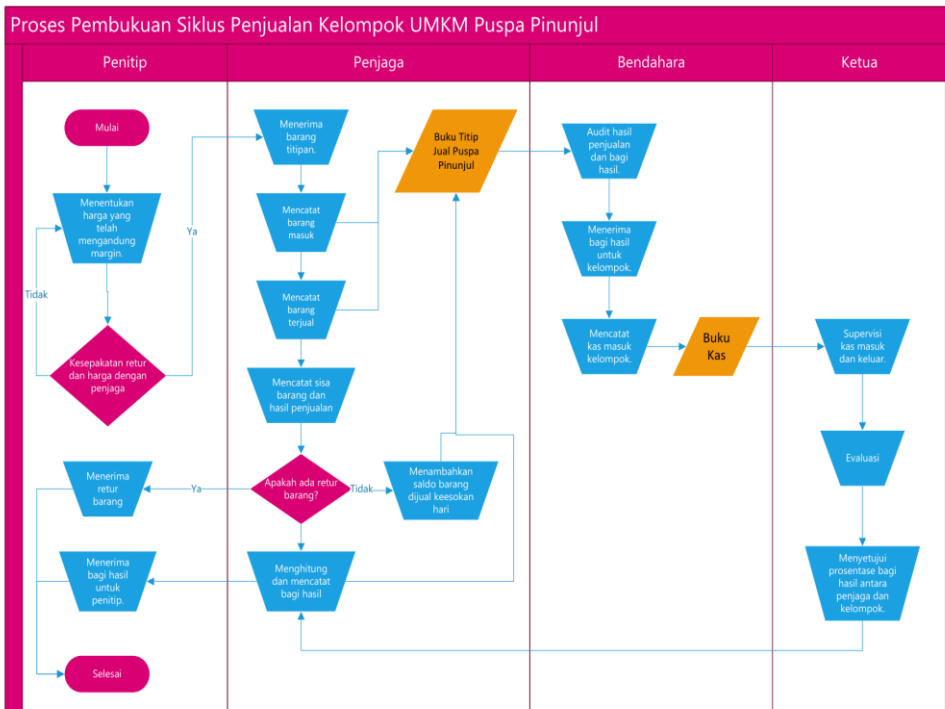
Proses Pembukuan Siklus Penjualan Kelompok UMKM Puspa Pinunjul

Penitip

Penjaga

Bendahara

Ketua

Mulai

Menentukan harga yang telah mengandung margin.

Ya

Tidak

Kesepakatan retur dan harga dengan penjaga

Menerima barang titipan.

Mencatat barang masuk

Mencatat barang terjual

Buku Titip Jual Puspa Pinunjul

Mencatat sisa barang dan hasil penjualan

Apakah ada retur barang?

Ya

Tidak

Menambahkan saldo barang dijual keesokan hari

Menerima retur barang

Menerima bagi hasil untuk penitip.

Menghitung dan mencatat bagi hasil

Selesai

Audit hasil penjualan dan bagi hasil.

Menerima bagi hasil untuk kelompok.

Mencatat kas masuk kelompok.

Buku Kas

Supervisi kas masuk dan keluar.

Evaluasi

Menyetujui prosentase bagi hasil antara penjaga dan kelompok.